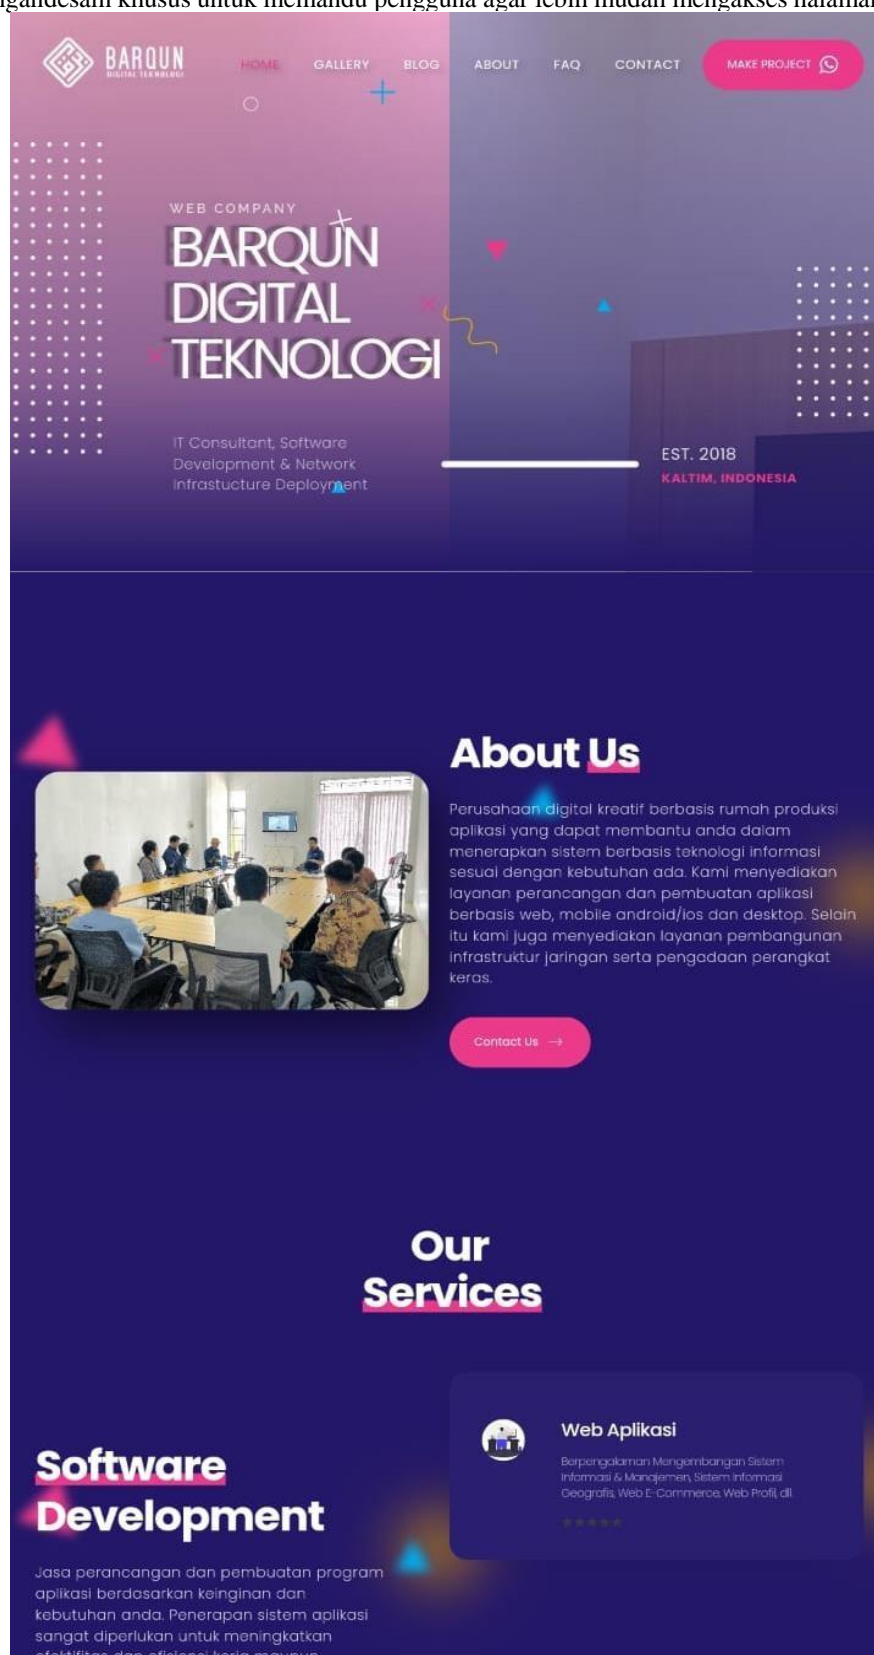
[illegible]gandesain khusus untuk memandu pengguna agar lebih mudah mengakses halaman

BARQUN
DIGITAL TEKNOLOGI

HOME GALLERY BLOG ABOUT FAQ CONTACT MAKE PROJECT

WEB COMPANY
BARQUN DIGITAL TEKNOLOGI

IT Consultant, Software Development & Network Infrastucture Deployment

EST. 2018
KALTIM, INDONESIA

About Us

Perusahaan digital kreatif berbasis rumah produksi aplikasi yang dapat membantu anda dalam menerapkan sistem berbasis teknologi informasi sesuai dengan kebutuhan ada. Kami menyediakan layanan perancangan dan pembuatan aplikasi berbasis web, mobile android/ios dan desktop. Selain itu kami juga menyediakan layanan pembangunan infrastruktur jaringan serta pengadaan perangkat keras.

Contact Us →

Our Services

Software Development

Jasa perancangan dan pembuatan program aplikasi berdasarkan keinginan dan kebutuhan anda. Penerapan sistem aplikasi sangat diperlukan untuk meningkatkan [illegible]

Web Aplikasi

Berpengalaman Mengembangan Sistem Informasi & Manajemen, Sistem Informasi Geografis, Web E-Commerce, Web Profil, dll.